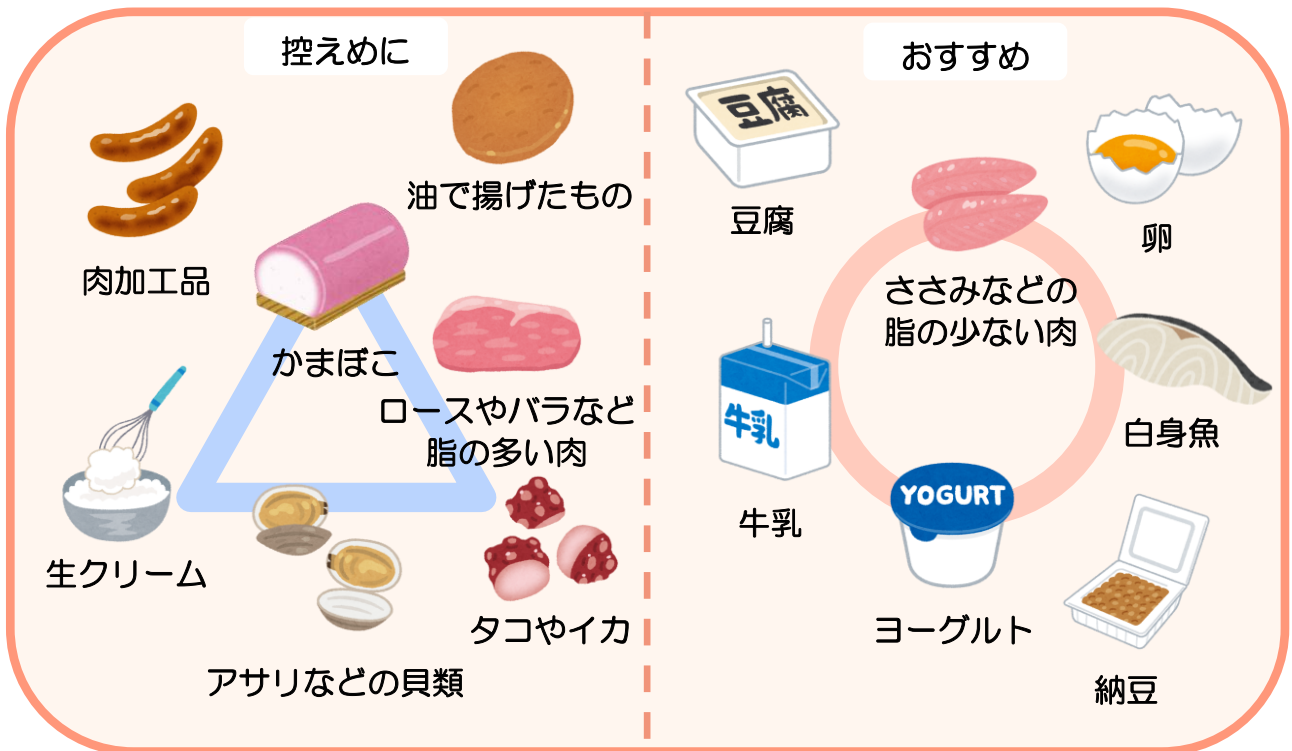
控えめに

肉加工品

油で揚げたもの

かまぼこ

ロースやバラなど
脂の多い肉

生クリーム

タコやイカ

アサリなどの貝類

おすすめ

豆腐

豆腐

卵

ささみなどの
脂の少ない肉

牛乳

牛乳

白身魚

YOGURT

ヨーグルト

納豆